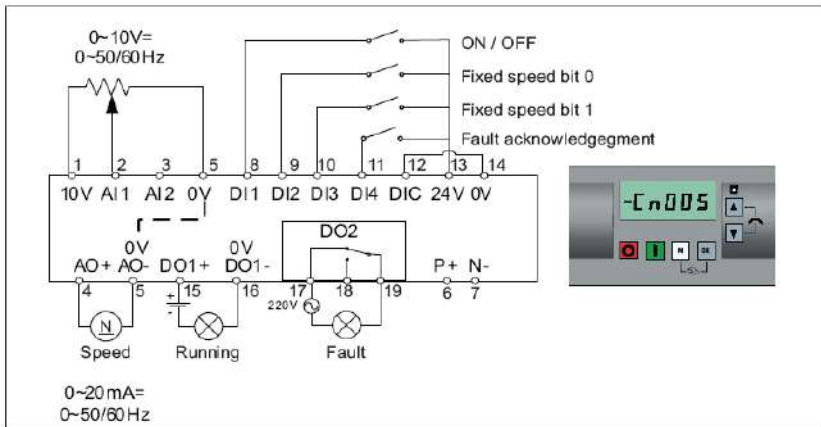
0~10V=
0~50/60Hz

ON / OFF
Fixed speed bit 0
Fixed speed bit 1
Fault acknowledgegment

1 2 3 5 8 9 10 11 12 13 14
10V AI1 AI2 0V DI1 DI2 DI3 DI4 DIC 24V 0V

0V 0V
AO+ AO- DO1+ DO1- DO2 P+ N-
4 5 15 16 17 18 19 6 7
220V

N
Speed Running Fault

0~20mA=
0~50/60Hz

-Cn005